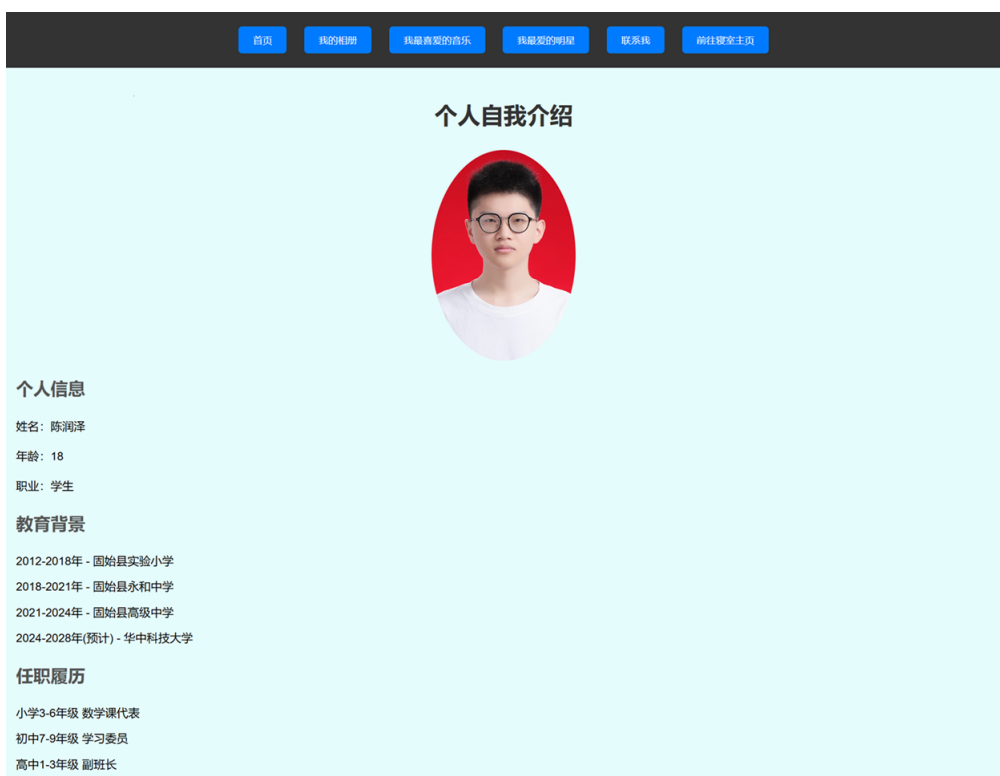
首页 我的相册 我最喜爱的音乐 我最爱的明星 联系我 前往寝室主页

个人自我介绍

个人信息

姓名：陈润泽

年龄：18

职业：学生

教育背景

2012-2018年 - 固始县实验小学

2018-2021年 - 固始县永和中学

2021-2024年 - 固始县高级中学

2024-2028年(预计) - 华中科技大学

任职履历

小学3-6年级 数学课代表

初中7-9年级 学习委员

高中1-3年级 副班长